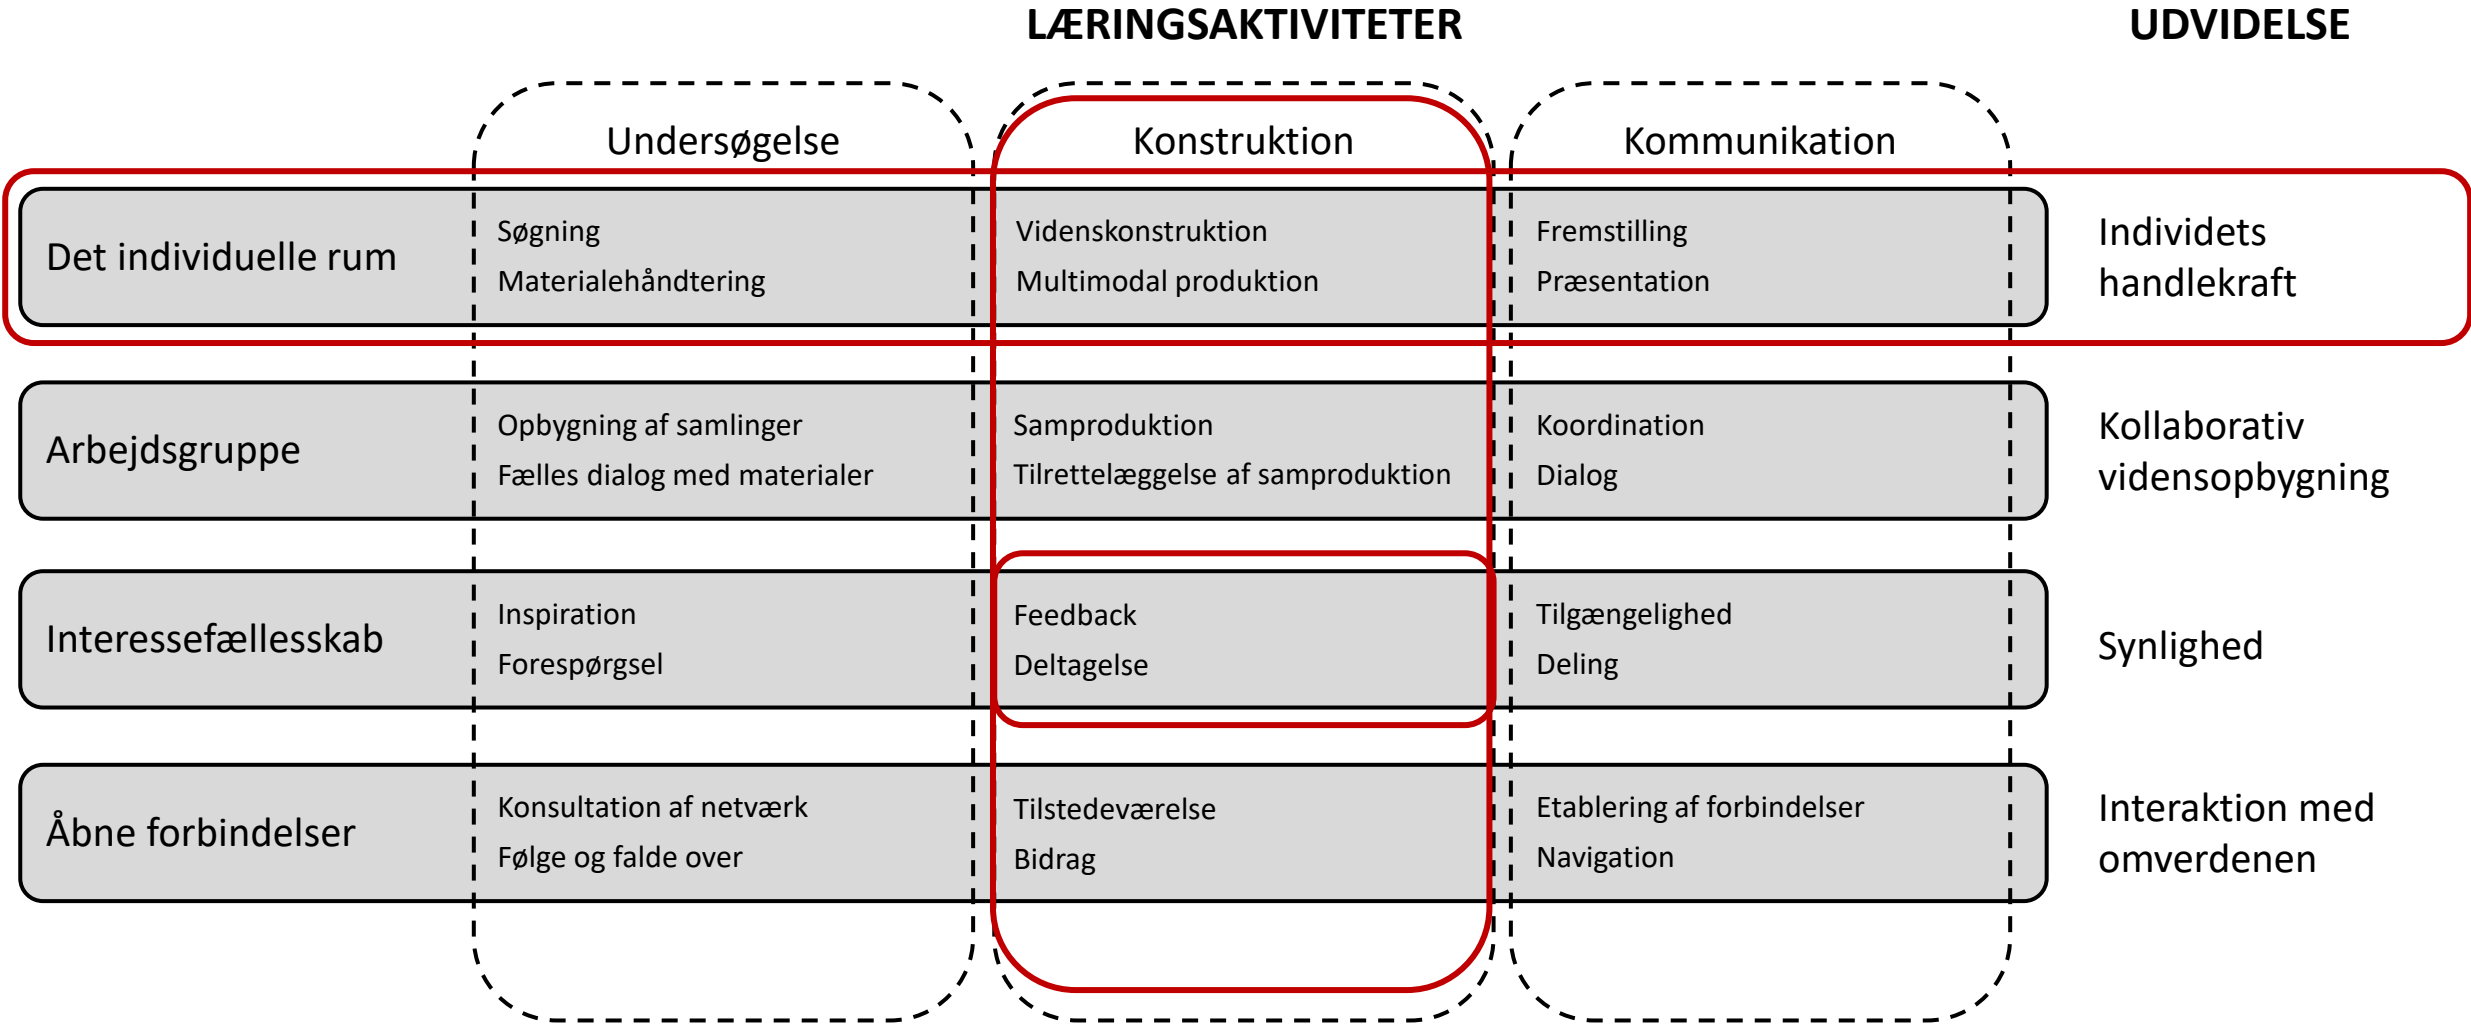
LÆRINGSAKTIVITETER

UDVIDELSE

| | Undersøgelse | Konstruktion | Kommunikation | |
|---|---|---|---|---|
| Det individuelle rum | Søgning<br>Materialehåndtering | Videnskonstruktion<br>Multimodal produktion | Fremstilling<br>Præsentation | Individets handlekraft |
| Arbejdsgruppe | Opbygning af samlinger<br>Fælles dialog med materialer | Samproduktion<br>Tilrettelæggelse af samproduktion | Koordination<br>Dialog | Kollaborativ vidensopbygning |
| Interessefællesskab | Inspiration<br>Forespørgsel | Feedback<br>Deltagelse | Tilgængelighed<br>Deling | Synlighed |
| Åbne forbindelser | Konsultation af netværk<br>Følge og falde over | Tilstedeværelse<br>Bidrag | Etablering af forbindelser<br>Navigation | Interaktion med omverdenen |